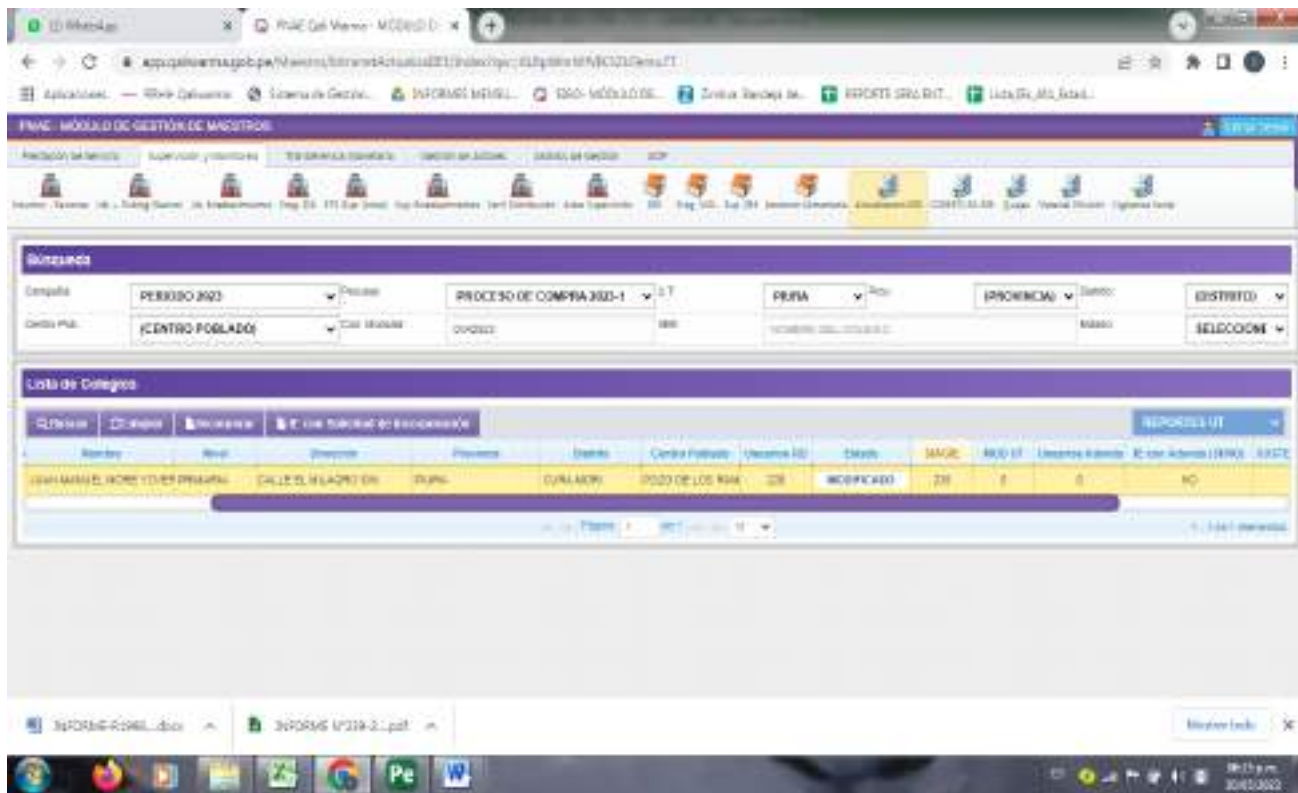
WhatsApp
PNAE Qali Warma - MÓDULO D
app.qaliwarma.gob.pe/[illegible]
Aplicaciones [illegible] Sistema de Gestión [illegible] INFORMES MENSU... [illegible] REPORTE SIRA RIT... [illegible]
PNAE - MÓDULO DE GESTIÓN DE MAESTROS
Prestación del Servicio | Supervisión y Monitoreo | Transferencia Monetaria | Gestión de Actores | Gestión de Gestión | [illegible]
Búsqueda
Campaña: PERIODO 2023
Proceso: PROCESO DE COMPRA 2023-1
U.T: PIURA
Prov: (PROVINCIA)
Distrito: (DISTRITO)
Centro Pob.: (CENTRO POBLADO)
Cód. Modular: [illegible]
IIEE: NOMBRE DEL COLEGIO
Estado: SELECCIONE
Lista de Colegios
Buscar | Limpiar | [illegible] | IE con Solicitud de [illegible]
REPORTES UT
| Nombre | Nivel | Dirección | Provincia | Distrito | Centro Poblado | Usuarios RD | Estado | SIAGIE | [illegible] | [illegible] | IE con Adenda (SI/NO) | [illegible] |
|---|---|---|---|---|---|---|---|---|---|---|---|---|
| JUAN MANUEL MORE YOVER | PRIMARIA | CALLE EL MILAGRO S/N | PIURA | CURA MORI | POZO DE LOS RAM | 220 | MODIFICADO | 220 | 0 | 0 | NO | |
Página 1 de 1
1 - 1 de 1 elementos
INFORME-R1960...docx
INFORME N°239-2...pdf
Mostrar todo